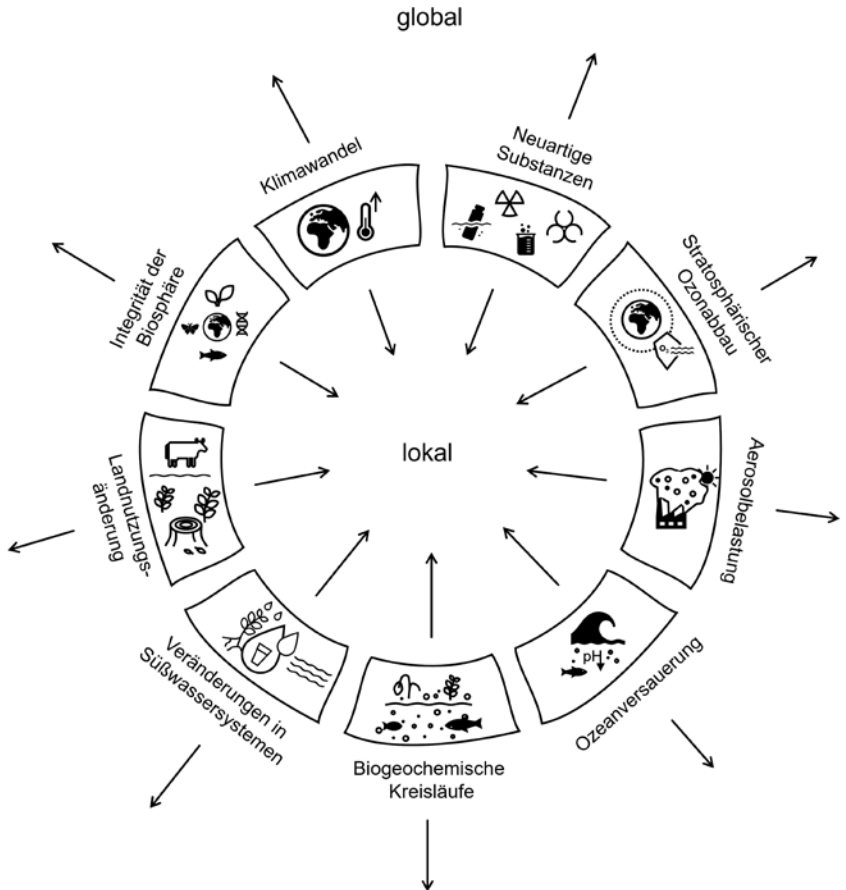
global

Klimawandel

Neuartige Substanzen

Stratosphärischer Ozonabbau

$O_3$

Aerosolbelastung

Ozeanversauerung

pH

Biogeochemische Kreisläufe

Veränderungen in Süßwassersystemen

Landnutzungsänderung

Integrität der Biosphäre

lokal